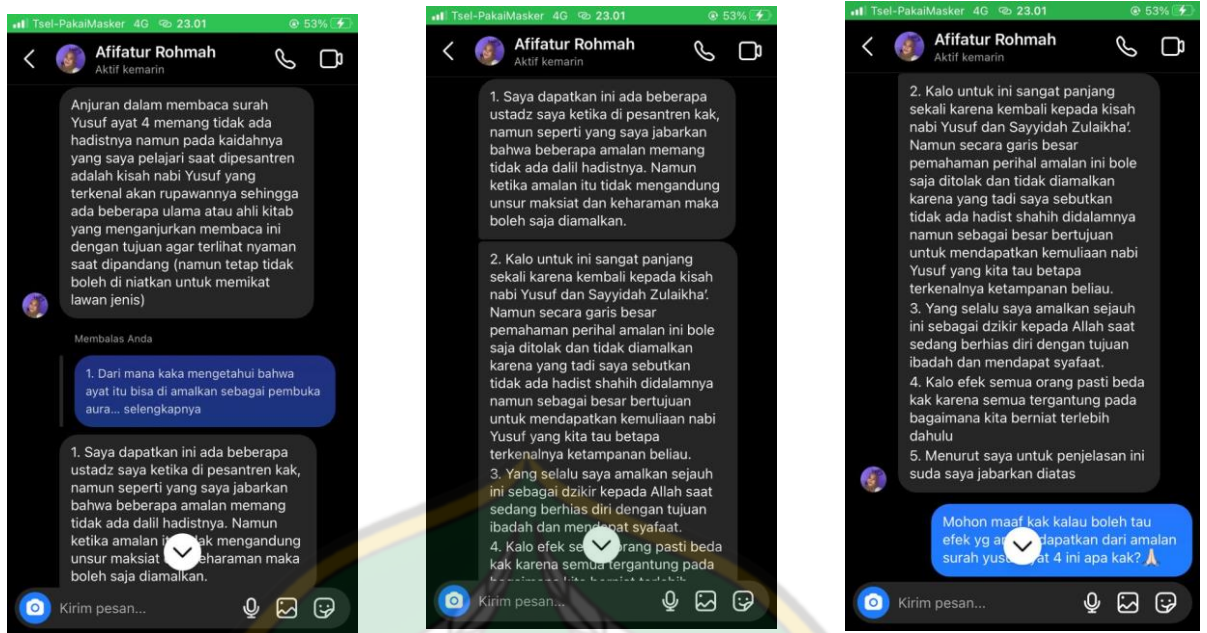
Tsel-PakaiMasker 4G 23.01 53%

Afifatur Rohmah
Aktif kemarin

Anjuran dalam membaca surah Yusuf ayat 4 memang tidak ada hadistnya namun pada kaidahnya yang saya pelajari saat dipesantren adalah kisah nabi Yusuf yang terkenal akan rupawannya sehingga ada beberapa ulama atau ahli kitab yang menganjurkan membaca ini dengan tujuan agar terlihat nyaman saat dipandang (namun tetap tidak boleh di niatkan untuk memikat lawan jenis)

Membalas Anda

1. Dari mana kaka mengetahui bahwa ayat itu bisa di amalkan sebagai pembuka aura... selengkapnya

1. Saya dapatkan ini ada beberapa ustadz saya ketika di pesantren kak, namun seperti yang saya jabarkan bahwa beberapa amalan memang tidak ada dalil hadistnya. Namun ketika amalan i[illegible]ak mengandung unsur maksiat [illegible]eharaman maka boleh saja diamalkan.

Kirim pesan...

Tsel-PakaiMasker 4G 23.01 53%

Afifatur Rohmah
Aktif kemarin

1. Saya dapatkan ini ada beberapa ustadz saya ketika di pesantren kak, namun seperti yang saya jabarkan bahwa beberapa amalan memang tidak ada dalil hadistnya. Namun ketika amalan itu tidak mengandung unsur maksiat dan keharaman maka boleh saja diamalkan.

2. Kalo untuk ini sangat panjang sekali karena kembali kepada kisah nabi Yusuf dan Sayyidah Zulaikha'. Namun secara garis besar pemahaman perihal amalan ini bole saja ditolak dan tidak diamalkan karena yang tadi saya sebutkan tidak ada hadist shahih didalamnya namun sebagai besar bertujuan untuk mendapatkan kemuliaan nabi Yusuf yang kita tau betapa terkenalnya ketampanan beliau.
3. Yang selalu saya amalkan sejauh ini sebagai dzikir kepada Allah saat sedang berhias diri dengan tujuan ibadah dan mendapat syafaat.
4. Kalo efek se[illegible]rang pasti beda kak karena semua tergantung pada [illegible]

Kirim pesan...

Tsel-PakaiMasker 4G 23.01 53%

Afifatur Rohmah
Aktif kemarin

2. Kalo untuk ini sangat panjang sekali karena kembali kepada kisah nabi Yusuf dan Sayyidah Zulaikha'. Namun secara garis besar pemahaman perihal amalan ini bole saja ditolak dan tidak diamalkan karena yang tadi saya sebutkan tidak ada hadist shahih didalamnya namun sebagai besar bertujuan untuk mendapatkan kemuliaan nabi Yusuf yang kita tau betapa terkenalnya ketampanan beliau.
3. Yang selalu saya amalkan sejauh ini sebagai dzikir kepada Allah saat sedang berhias diri dengan tujuan ibadah dan mendapat syafaat.
4. Kalo efek semua orang pasti beda kak karena semua tergantung pada bagaimana kita berniat terlebih dahulu
5. Menurut saya untuk penjelasan ini suda saya jabarkan diatas

Mohon maaf kak kalau boleh tau efek yg a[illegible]dapatkan dari amalan surah yus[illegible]yat 4 ini apa kak? 🙏

Kirim pesan...